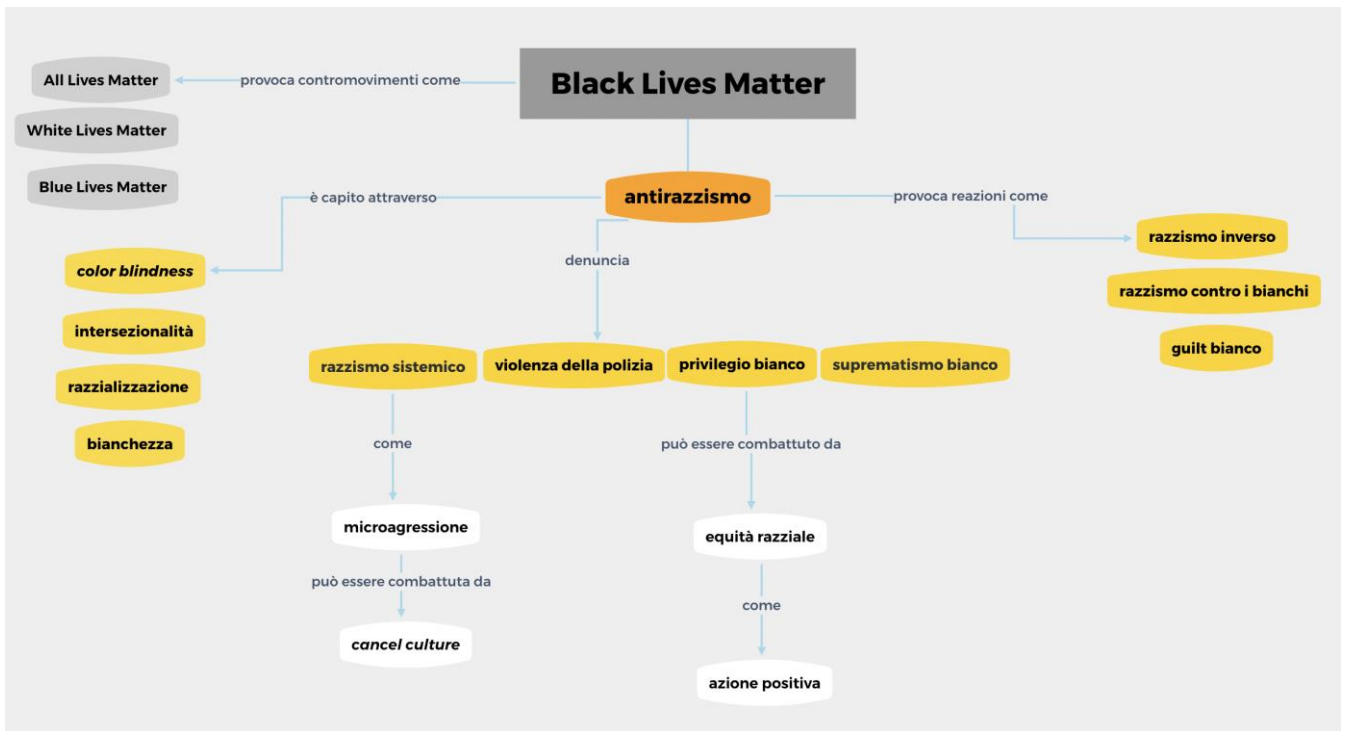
Black Lives Matter

provoca contromovimenti come

All Lives Matter

White Lives Matter

Blue Lives Matter

antirazzismo

è capito attraverso

color blindness

intersezionalità

razzializzazione

bianchezza

provoca reazioni come

razzismo inverso

razzismo contro i bianchi

guilt bianco

denuncia

razzismo sistemico

violenza della polizia

privilegio bianco

suprematismo bianco

come

microagressione

può essere combattuta da

cancel culture

può essere combattuto da

equità razziale

come

azione positiva